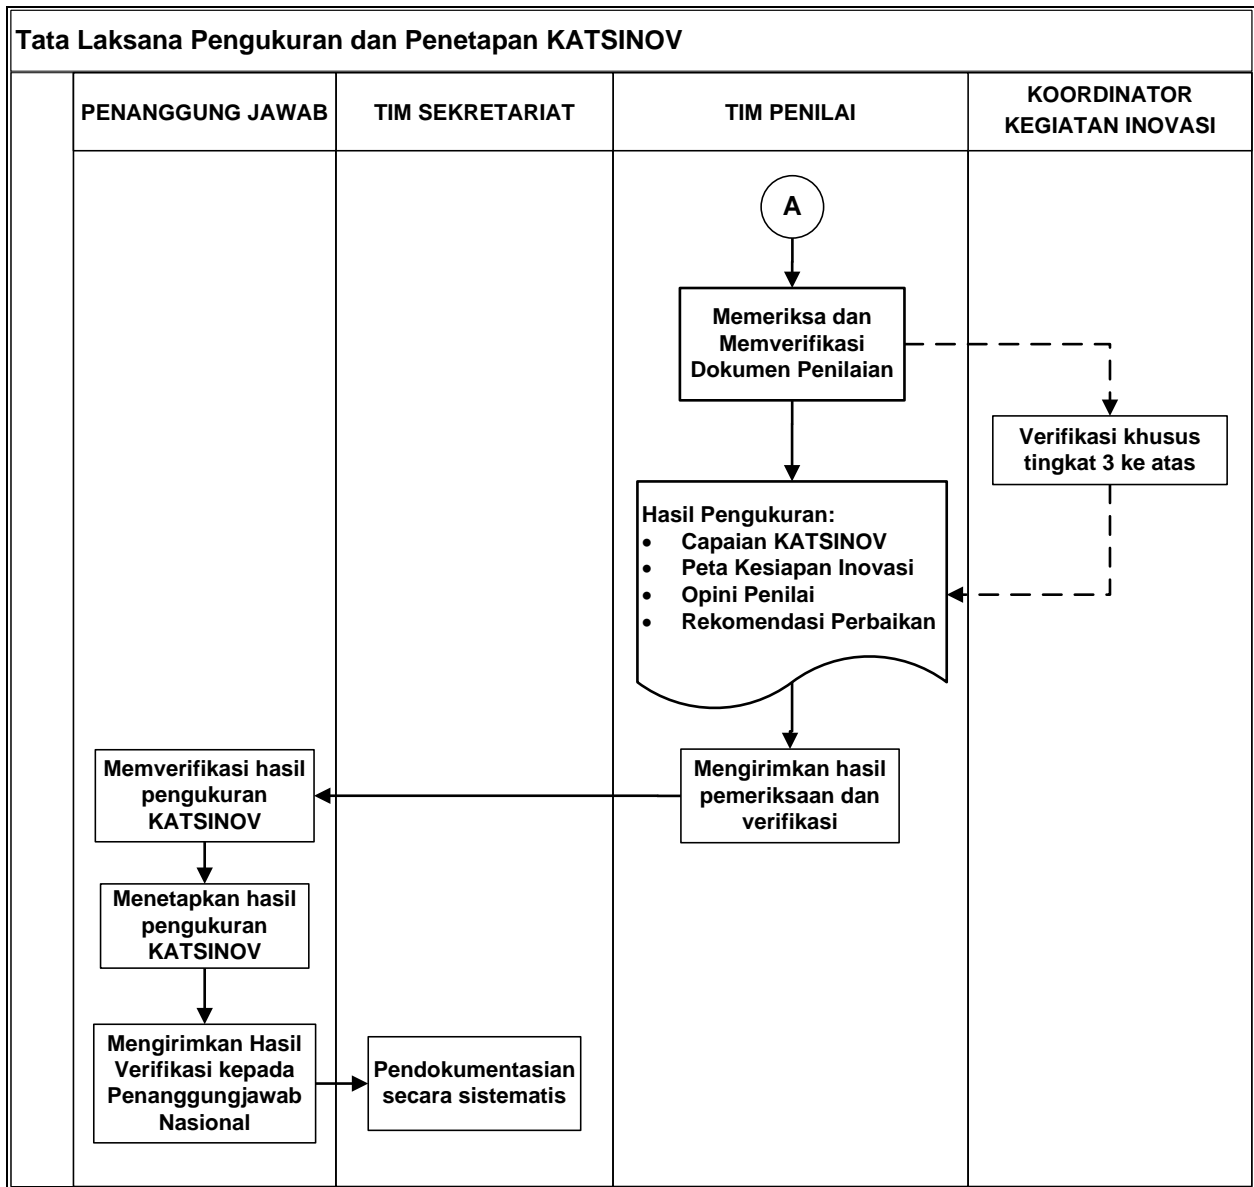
Tata Laksana Pengukuran dan Penetapan KATSINOV

| PENANGGUNG JAWAB | TIM SEKRETARIAT | TIM PENILAI | KOORDINATOR KEGIATAN INOVASI |
|---|---|---|---|

A

Memeriksa dan Memverifikasi Dokumen Penilaian

Verifikasi khusus tingkat 3 ke atas

Hasil Pengukuran:
- Capaian KATSINOV
- Peta Kesiapan Inovasi
- Opini Penilai
- Rekomendasi Perbaikan

Mengirimkan hasil pemeriksaan dan verifikasi

Memverifikasi hasil pengukuran KATSINOV

Menetapkan hasil pengukuran KATSINOV

Mengirimkan Hasil Verifikasi kepada Penanggungjawab Nasional

Pendokumentasian secara sistematis